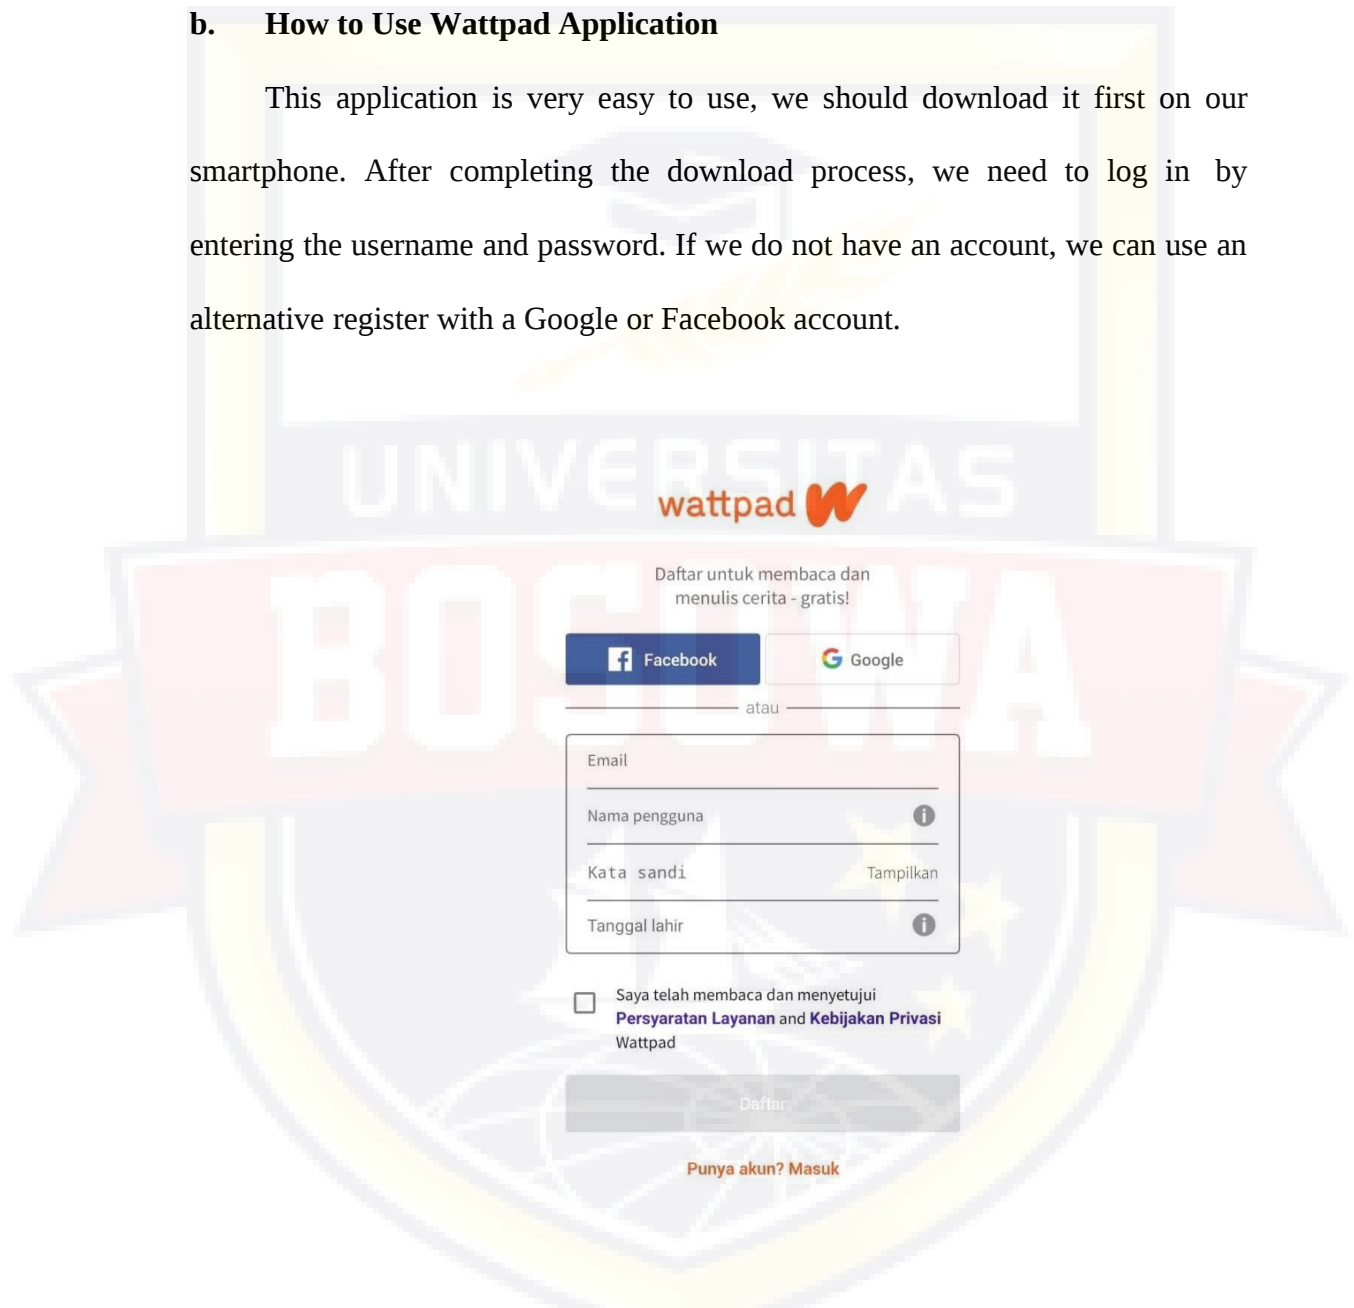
b. How to Use Wattpad Application

This application is very easy to use, we should download it first on our smartphone. After completing the download process, we need to log in by entering the username and password. If we do not have an account, we can use an alternative register with a Google or Facebook account.

UNIVERSITAS BOSOWA

wattpad

Daftar untuk membaca dan menulis cerita - gratis!

Facebook

Google

atau

Email

Nama pengguna

Kata sandi

Tampilkan

Tanggal lahir

Saya telah membaca dan menyetujui Persyaratan Layanan and Kebijakan Privasi Wattpad

Daftar

Punya akun? Masuk